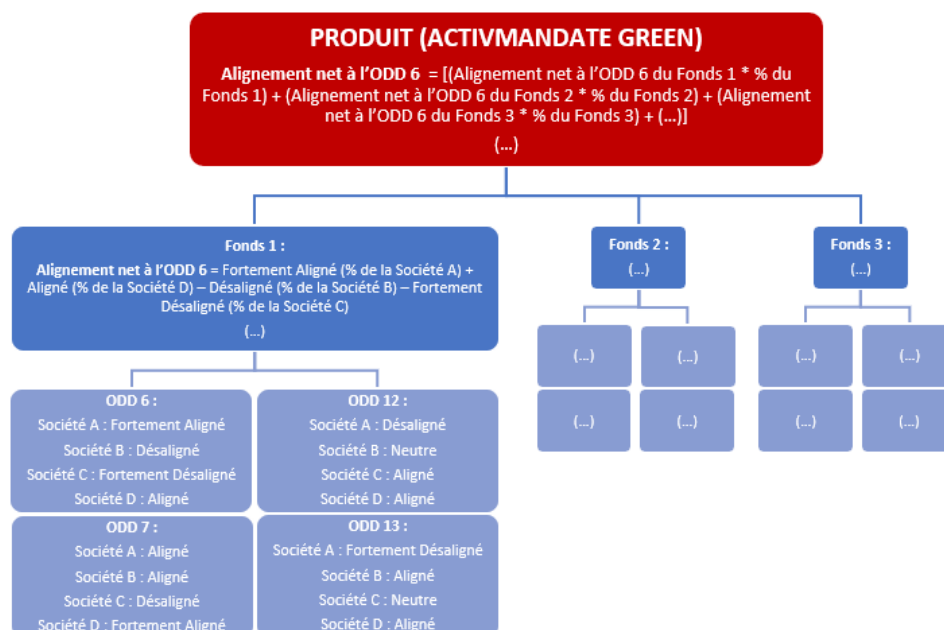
PRODUIT (ACTIVMANDATE GREEN)

Alignement net à l'ODD 6 = [(Alignement net à l'ODD 6 du Fonds 1 * % du Fonds 1) + (Alignement net à l'ODD 6 du Fonds 2 * % du Fonds 2) + (Alignement net à l'ODD 6 du Fonds 3 * % du Fonds 3) + (...)]

(...)

Fonds 1 :

Alignement net à l'ODD 6 = Fortement Aligné (% de la Société A) + Aligné (% de la Société D) – Désaligné (% de la Société B) – Fortement Désaligné (% de la Société C)

(...)

Fonds 2 :

(...)

Fonds 3 :

(...)

(...)

(...)

(...)

(...)

(...)

(...)

(...)

(...)

ODD 6 :

Société A : Fortement Aligné

Société B : Désaligné

Société C : Fortement Désaligné

Société D : Aligné

ODD 12 :

Société A : Désaligné

Société B : Neutre

Société C : Aligné

Société D : Aligné

ODD 7 :

Société A : Aligné

Société B : Aligné

Société C : Désaligné

Société D : Fortement Aligné

ODD 13 :

Société A : Fortement Désaligné

Société B : Aligné

Société C : Neutre

Société D : Aligné